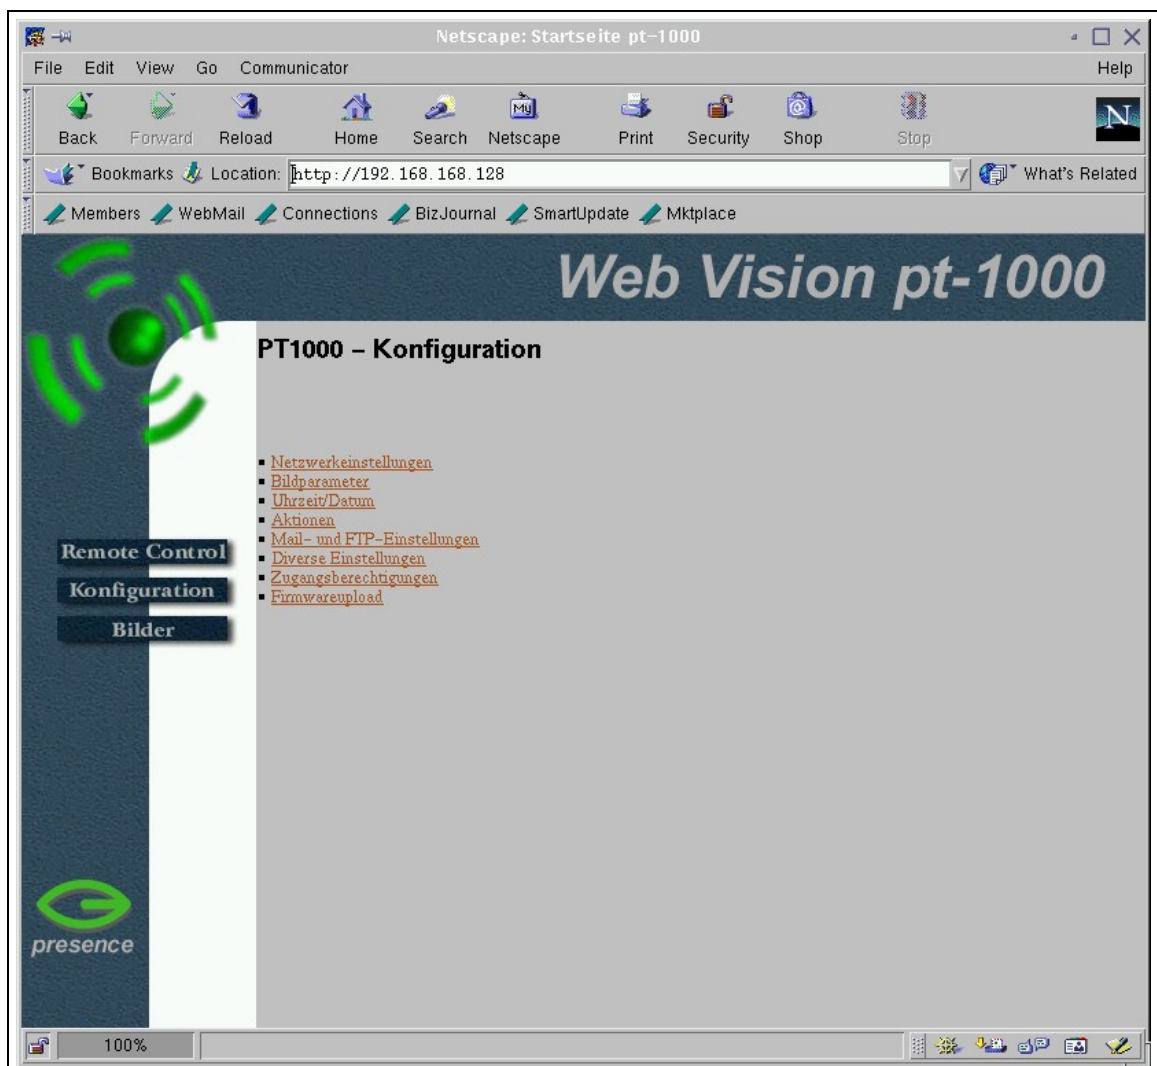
Netscape: Startseite pt-1000

File Edit View Go Communicator Help

Back Forward Reload Home Search Netscape Print Security Shop Stop

Bookmarks Location: http://192.168.168.128 What's Related

Members WebMail Connections BizJournal SmartUpdate Mktplace

Web Vision pt-1000

PT1000 – Konfiguration

- Netzwerkeinstellungen
- Bildparameter
- Uhrzeit/Datum
- Aktionen
- Mail- und FTP-Einstellungen
- Diverse Einstellungen
- Zugangsberechtigungen
- Firmwareupload

Remote Control
Konfiguration
Bilder

presence

100%